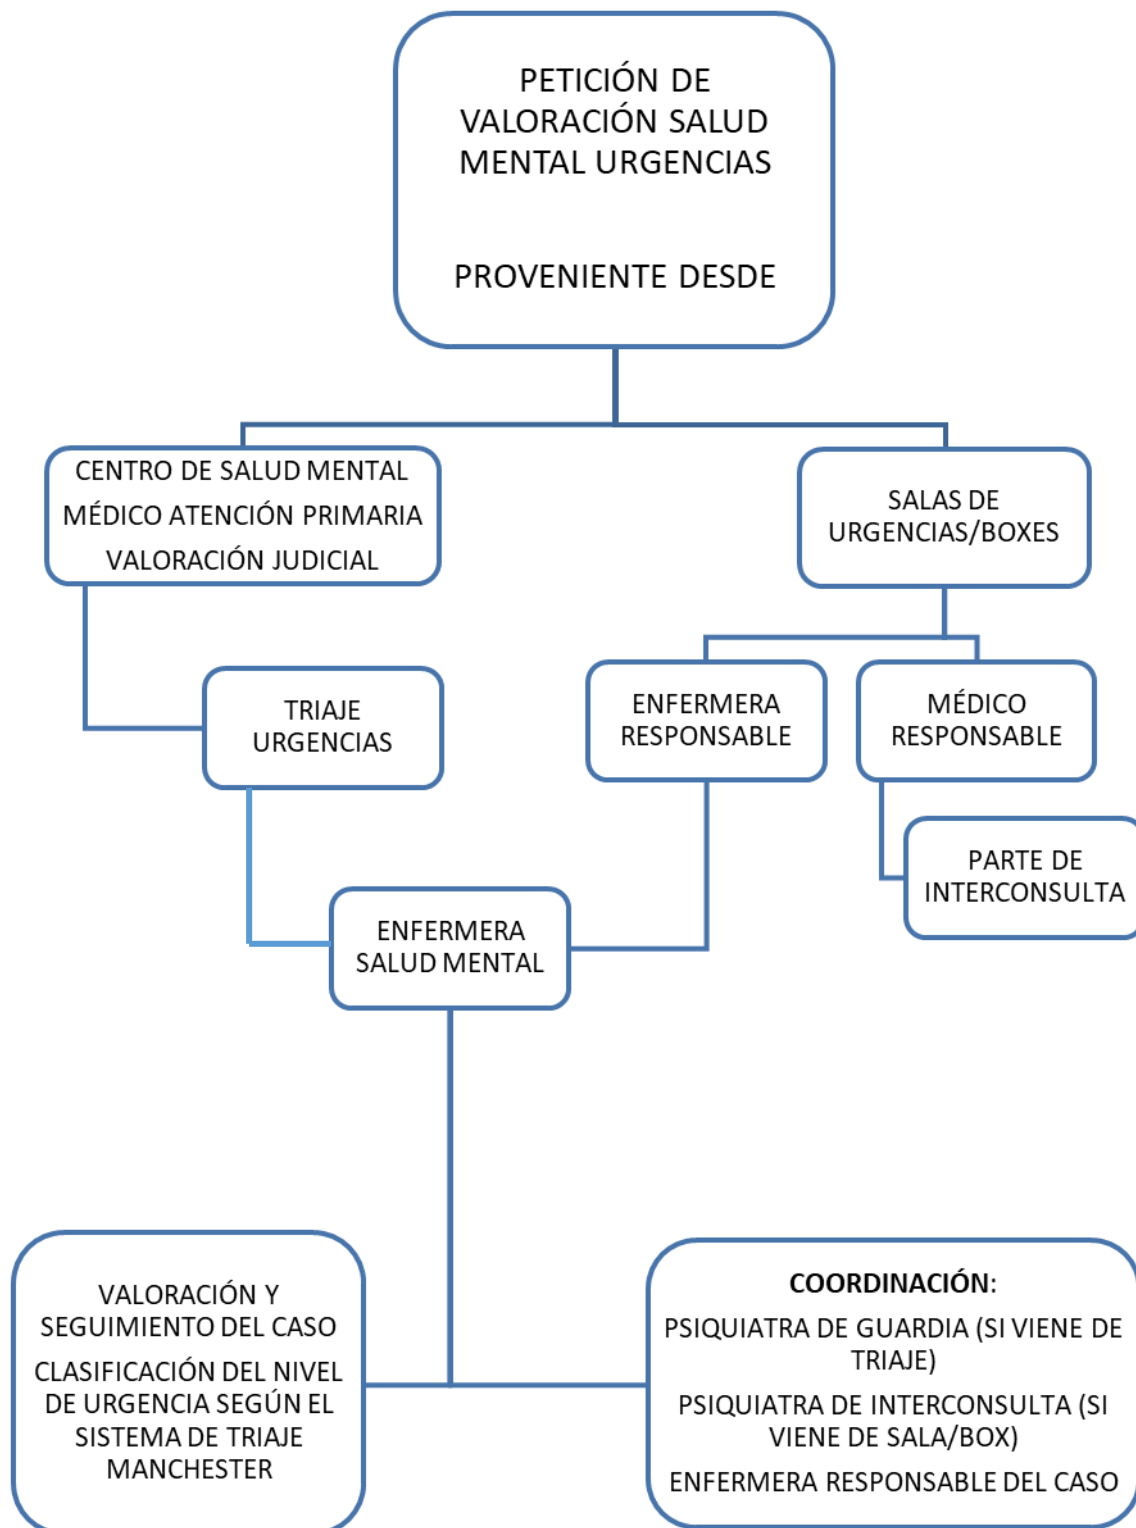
PETICIÓN DE VALORACIÓN SALUD MENTAL URGENCIAS

PROVENIENTE DESDE

CENTRO DE SALUD MENTAL
MÉDICO ATENCIÓN PRIMARIA
VALORACIÓN JUDICIAL

SALAS DE URGENCIAS/BOXES

TRIAJE URGENCIAS

ENFERMERA RESPONSABLE

MÉDICO RESPONSABLE

PARTE DE INTERCONSULTA

ENFERMERA SALUD MENTAL

VALORACIÓN Y SEGUIMIENTO DEL CASO

CLASIFICACIÓN DEL NIVEL DE URGENCIA SEGÚN EL SISTEMA DE TRIAJE MANCHESTER

COORDINACIÓN:

PSIQUIATRA DE GUARDIA (SI VIENE DE TRIAJE)

PSIQUIATRA DE INTERCONSULTA (SI VIENE DE SALA/BOX)

ENFERMERA RESPONSABLE DEL CASO